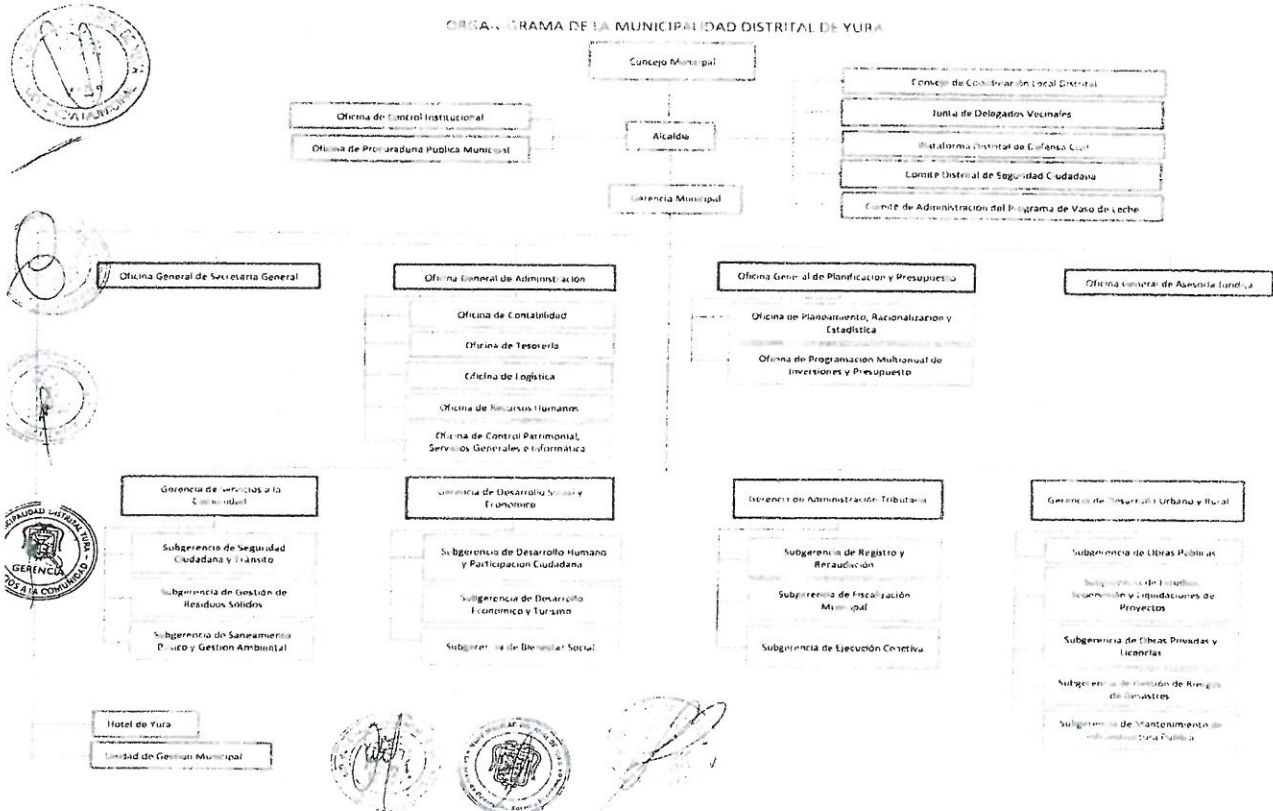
ORGA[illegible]GRAMA DE LA MUNICIPALIDAD DISTRITAL DE YURA

Concejo Municipal

Oficina de Control Institucional

Oficina de Procuraduria Publica Municipal

Alcaldia

Consejo de Coordinación Local Distrital

Junta de Delegados Vecinales

Plataforma Distrital de Defensa Civil

Comite Distrital de Seguridad Ciudadana

Comité de Administración del Programa de Vaso de Leche

Gerencia Municipal

Oficina General de Secretaria General

Oficina General de Administración

Oficina de Contabilidad

Oficina de Tesoreria

Oficina de Logistica

Oficina de Recursos Humanos

Oficina de Control Patrimonial, Servicios Generales e Informática

Oficina General de Planificacion y Presupuesto

Oficina de Planeamiento, Racionalizacion y Estadistica

Oficina de Programacion Multianual de Inversiones y Presupuesto

Oficina General de Asesoria Juridica

Gerencia de Servicios a la Comunidad

Subgerencia de Seguridad Ciudadana y Transito

Subgerencia de Gestión de Residuos Solidos

Subgerencia de Saneamiento Basico y Gestion Ambiental

Gerencia de Desarrollo Social y Economico

Subgerencia de Desarrollo Humano y Participacion Ciudadana

Subgerencia de Desarrollo Economico y Turismo

Subgerencia de Bienestar Social

Gerencia de Administración Tributaria

Subgerencia de Registro y Recaudación

Subgerencia de Fiscalización Municipal

Subgerencia de Ejecución Coactiva

Gerencia de Desarrollo Urbano y Rural

Subgerencia de Obras Publicas

Subgerencia de Estudios, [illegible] y Liquidaciones de Proyectos

Subgerencia de Obras Privadas y Licencias

Subgerencia de Gestión de Riesgos de Desastres

Subgerencia de Mantenimiento de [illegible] Publica

Hotel de Yura

Unidad de Gestion Municipal

MUNICIPALIDAD DISTRITAL YURA GERENCIA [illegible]OS A LA COMUNIDAD